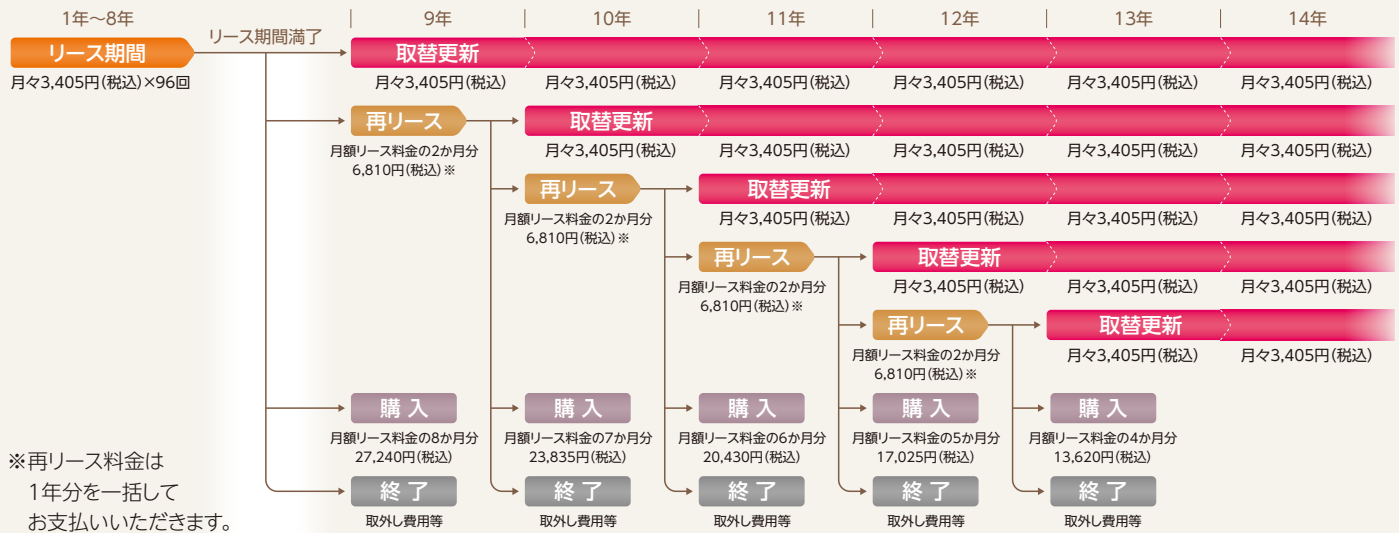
1年〜8年

リース期間

月々3,405円(税込)×96回

リース期間満了

9年 10年 11年 12年 13年 14年

取替更新

月々3,405円(税込) 月々3,405円(税込) 月々3,405円(税込) 月々3,405円(税込) 月々3,405円(税込) 月々3,405円(税込)

再リース

月額リース料金の2か月分 6,810円(税込)※

取替更新

月々3,405円(税込) 月々3,405円(税込) 月々3,405円(税込) 月々3,405円(税込) 月々3,405円(税込)

再リース

月額リース料金の2か月分 6,810円(税込)※

取替更新

月々3,405円(税込) 月々3,405円(税込) 月々3,405円(税込) 月々3,405円(税込)

再リース

月額リース料金の2か月分 6,810円(税込)※

取替更新

月々3,405円(税込) 月々3,405円(税込) 月々3,405円(税込)

再リース

月額リース料金の2か月分 6,810円(税込)※

取替更新

月々3,405円(税込) 月々3,405円(税込)

購 入

月額リース料金の8か月分 27,240円(税込)

購 入

月額リース料金の7か月分 23,835円(税込)

購 入

月額リース料金の6か月分 20,430円(税込)

購 入

月額リース料金の5か月分 17,025円(税込)

購 入

月額リース料金の4か月分 13,620円(税込)

終 了

取外し費用等

終 了

取外し費用等

終 了

取外し費用等

終 了

取外し費用等

終 了

取外し費用等

※再リース料金は 1年分を一括して お支払いいただきます。